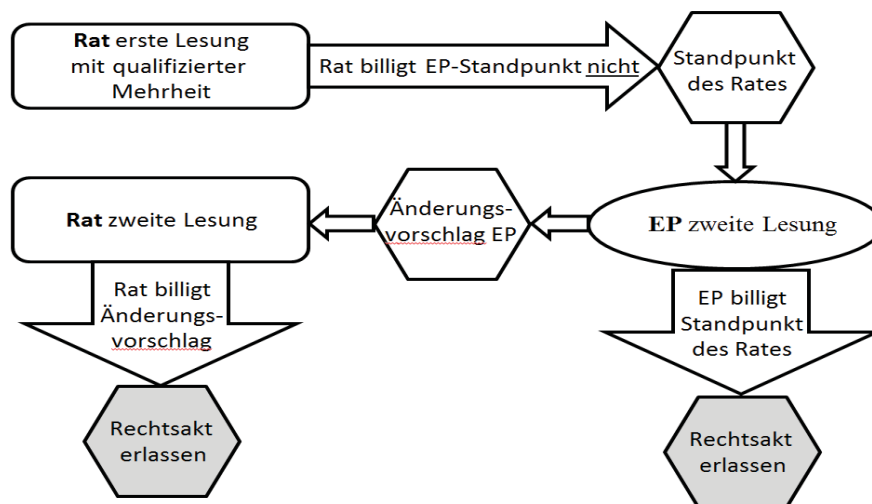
Rat erste Lesung mit qualifizierter Mehrheit

Rat billigt EP-Standpunkt nicht

Standpunkt des Rates

EP zweite Lesung

Änderungsvorschlag EP

Rat zweite Lesung

Rat billigt Änderungsvorschlag

Rechtsakt erlassen

EP billigt Standpunkt des Rates

Rechtsakt erlassen